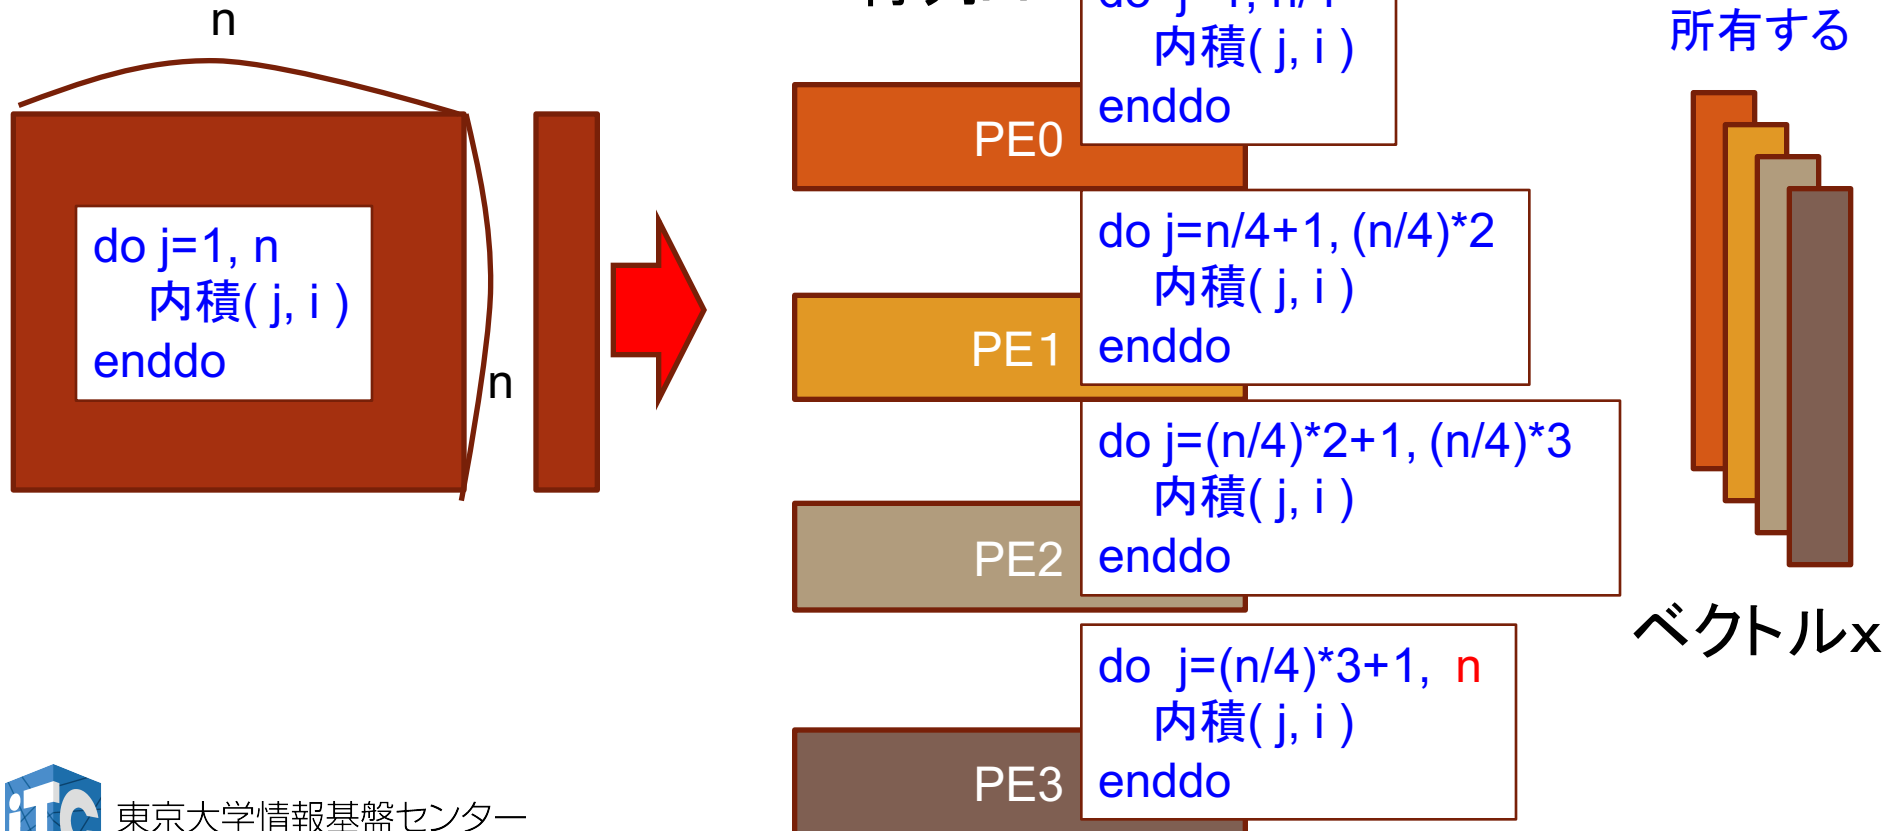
n

do j=1, n
内積( j, i )
enddo

n

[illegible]

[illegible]
内積( j, i )
enddo

PE0

do j=n/4+1, (n/4)*2
内積( j, i )
enddo

PE1

do j=(n/4)*2+1, (n/4)*3
内積( j, i )
enddo

PE2

do j=(n/4)*3+1, n
内積( j, i )
enddo

PE3

所有する

ベクトルx

東京大学情報基盤センター